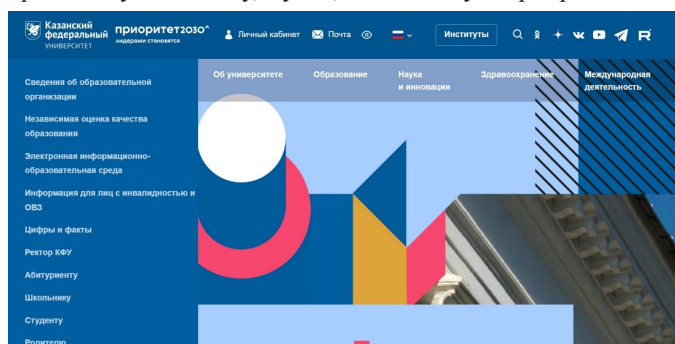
Казанский федеральный УНИВЕРСИТЕТ

приоритет2030^ лидерами становятся

Личный кабинет

Почта

Институты

Сведения об образовательной организации

Независимая оценка качества образования

Электронная информационно-образовательная среда

Информация для лиц с инвалидностью и ОВЗ

Цифры и факты

Ректор КФУ

Абитуриенту

Школьнику

Студенту

Родителю

Об университете

Образование

Наука и инновации

Здравоохранение

Международная деятельность